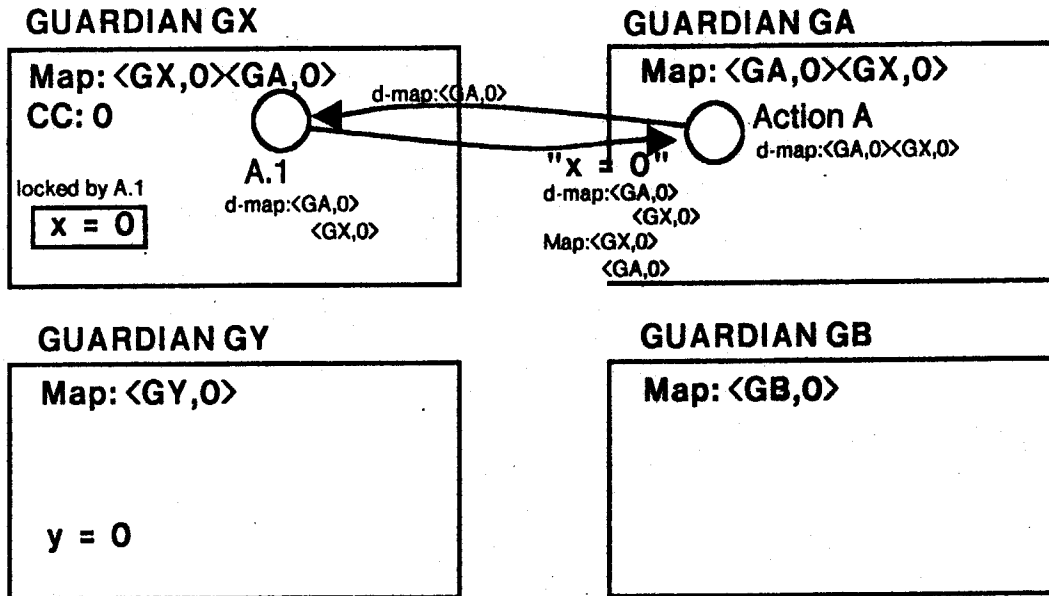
GUARDIAN GX

Map: <GX,0><GA,0>
CC: 0

locked by A.1
x = 0

A.1
d-map:<GA,0>
<GX,0>

d-map:<GA,0>

"x = 0"
d-map:<GA,0>
<GX,0>
Map:<GX,0>
<GA,0>

GUARDIAN GA

Map: <GA,0><GX,0>

Action A
d-map:<GA,0><GX,0>

GUARDIAN GY

Map: <GY,0>

y = 0

GUARDIAN GB

Map: <GB,0>